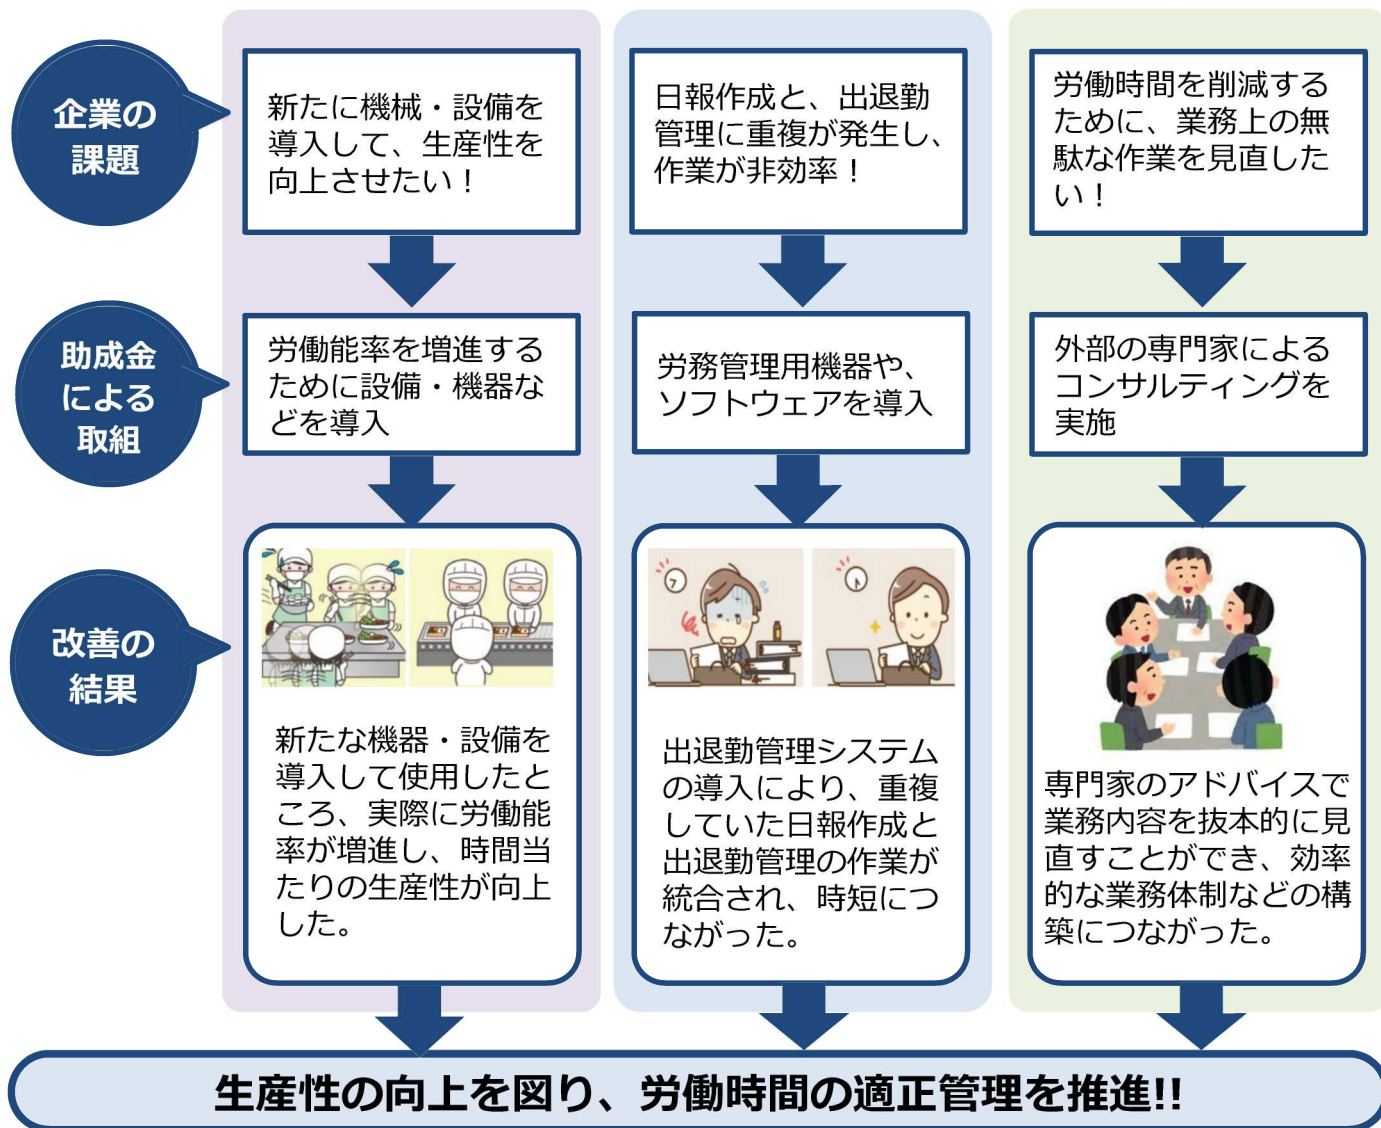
企業の課題

新たに機械・設備を導入して、生産性を向上させたい！

日報作成と、出退勤管理に重複が発生し、作業が非効率！

労働時間を削減するために、業務上の無駄な作業を見直したい！

助成金による取組

労働能率を増進するために設備・機器などを導入

労務管理用機器や、ソフトウェアを導入

外部の専門家によるコンサルティングを実施

改善の結果

新たな機器・設備を導入して使用したところ、実際に労働能率が増進し、時間当たりの生産性が向上した。

出退勤管理システムの導入により、重複していた日報作成と出退勤管理の作業が統合され、時短につながった。

専門家のアドバイスで業務内容を抜本的に見直すことができ、効率的な業務体制などの構築につながった。

生産性の向上を図り、労働時間の適正管理を推進!!